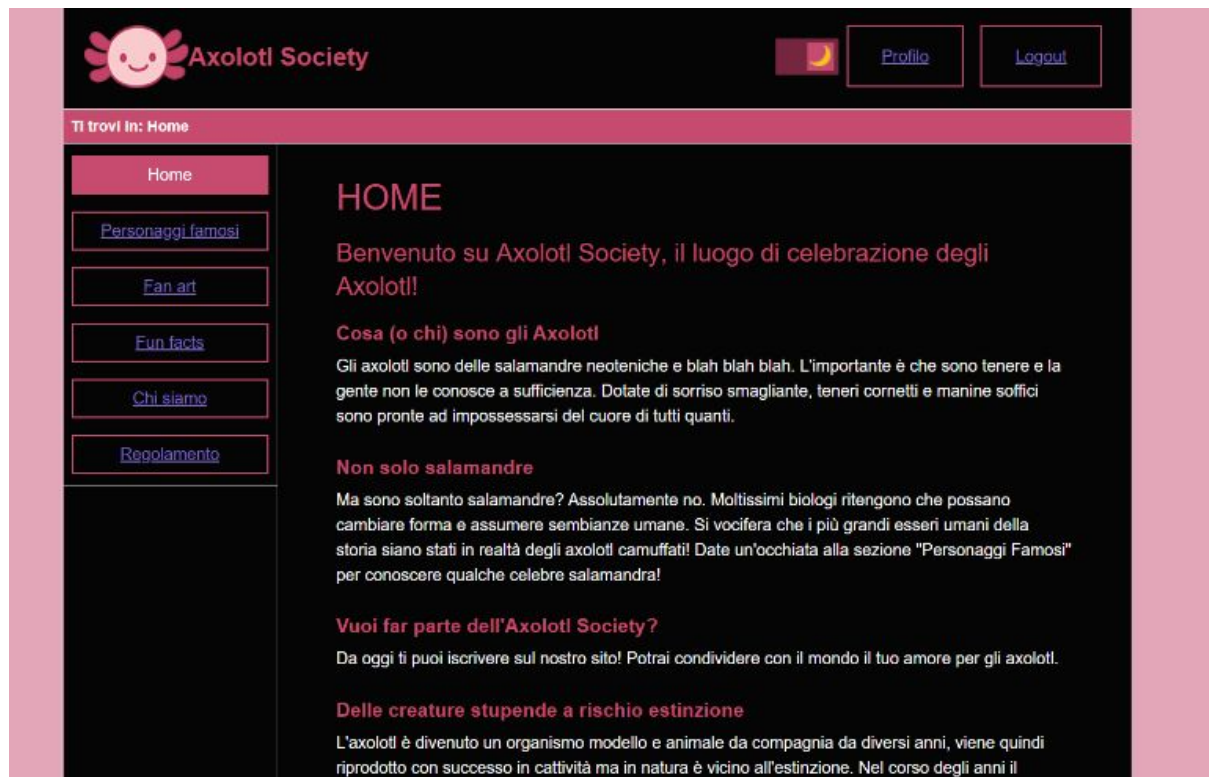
Axolotl Society

Profilo

Logout

Ti trovi in: Home

Home

Personaggi famosi

Fan art

Fun facts

Chi siamo

Regolamento

HOME

Benvenuto su Axolotl Society, il luogo di celebrazione degli Axolotl!

Cosa (o chi) sono gli Axolotl

Gli axolotl sono delle salamandre neoteniche e blah blah blah. L'importante è che sono tenere e la gente non le conosce a sufficienza. Dotate di sorriso smagliante, teneri cornetti e manine soffici sono pronte ad impossessarsi del cuore di tutti quanti.

Non solo salamandre

Ma sono soltanto salamandre? Assolutamente no. Moltissimi biologi ritengono che possano cambiare forma e assumere sembianze umane. Si vocifera che i più grandi esseri umani della storia siano stati in realtà degli axolotl camuffati! Date un'occhiata alla sezione "Personaggi Famosi" per conoscere qualche celebre salamandra!

Vuoi far parte dell'Axolotl Society?

Da oggi ti puoi iscrivere sul nostro sito! Potrai condividere con il mondo il tuo amore per gli axolotl.

Delle creature stupende a rischio estinzione

L'axolotl è divenuto un organismo modello e animale da compagnia da diversi anni, viene quindi riprodotto con successo in cattività ma in natura è vicino all'estinzione. Nel corso degli anni il